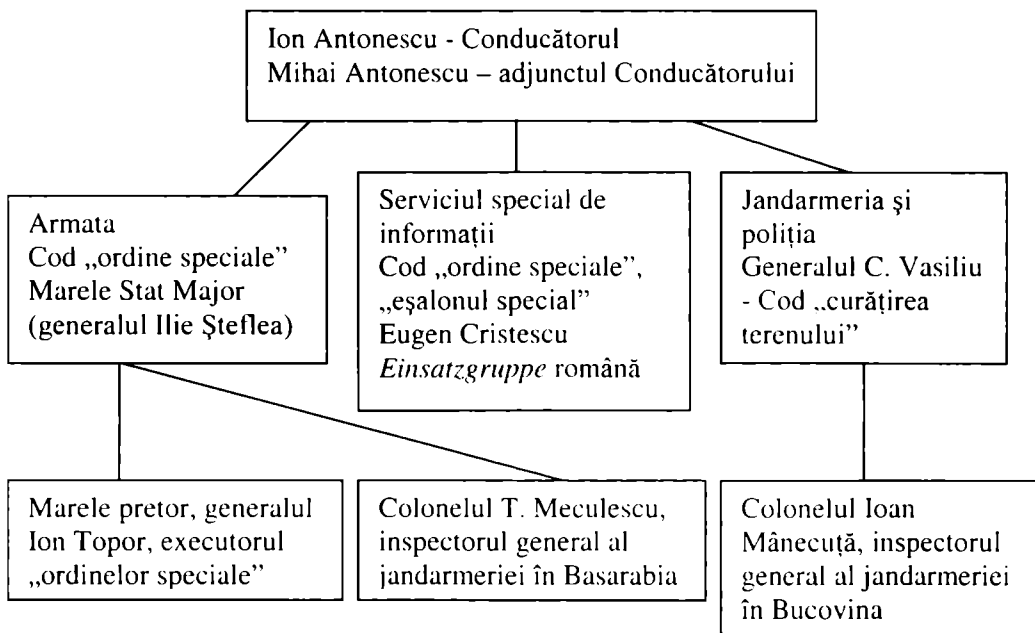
Ion Antonescu - Conducătorul
Mihai Antonescu – adjunctul Conducătorului

Armata
Cod „ordine speciale"
Marele Stat Major
(generalul Ilie Şteflea)

Serviciul special de informaţii
Cod „ordine speciale", „eşalonul special"
Eugen Cristescu
*Einsatzgruppe* română

Jandarmeria şi poliţia
Generalul C. Vasiliu
- Cod „curăţirea terenului"

Marele pretor, generalul Ion Topor, executorul „ordinelor speciale"

Colonelul T. Meculescu, inspectorul general al jandarmeriei în Basarabia

Colonelul Ioan Mânecuţă, inspectorul general al jandarmeriei în Bucovina